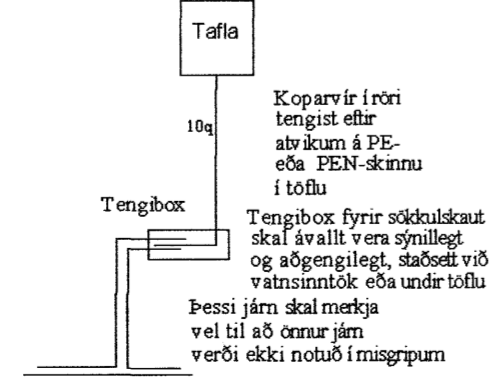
Tafla

10q

Koparvír í röri tengist eftir atvikum á PE- eða PEN-skinnu í töflu

Tengibox

Tengibox fyrir sökkulskaut skal ávallt vera sýnillegt og aðgengilegt, staðsett við vatnsinntök eða undir töflu

Þessi járn skal merkja vel til að önnur járn verði ekki notuð í misgripum